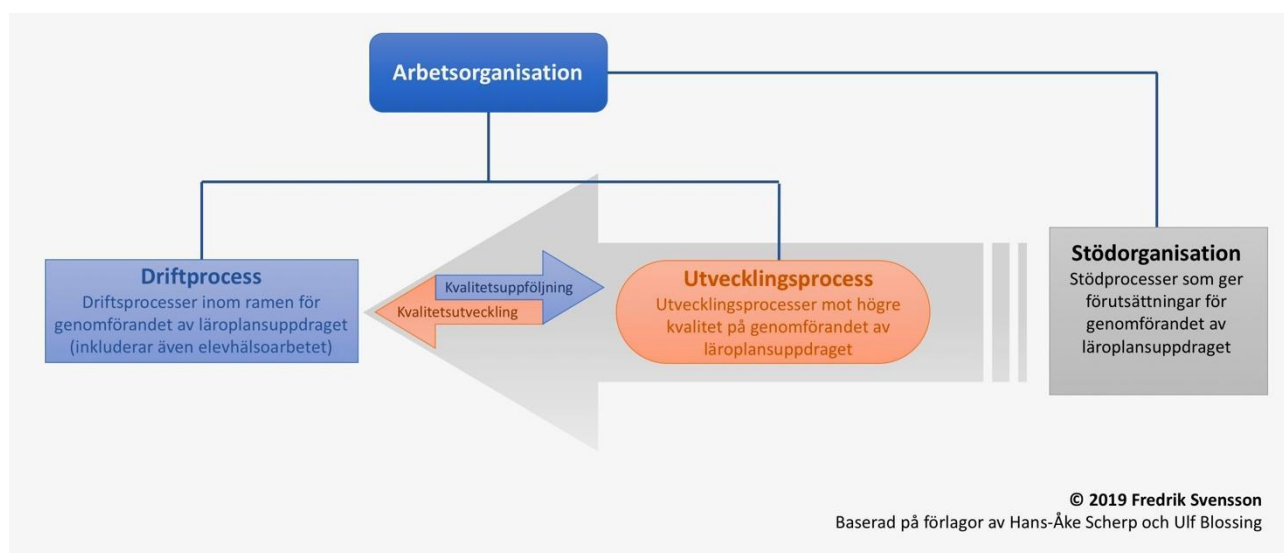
Arbetsorganisation

Driftprocess
Driftsprocesser inom ramen för genomförandet av läroplansuppdraget (inkluderar även elevhälsoarbetet)

Kvalitetsuppföljning

Kvalitetsutveckling

Utvecklingsprocess
Utvecklingsprocesser mot högre kvalitet på genomförandet av läroplansuppdraget

Stödorganisation
Stödprocesser som ger förutsättningar för genomförandet av läroplansuppdraget

© 2019 Fredrik Svensson
Baserad på förlagor av Hans-Åke Scherp och Ulf Blossing